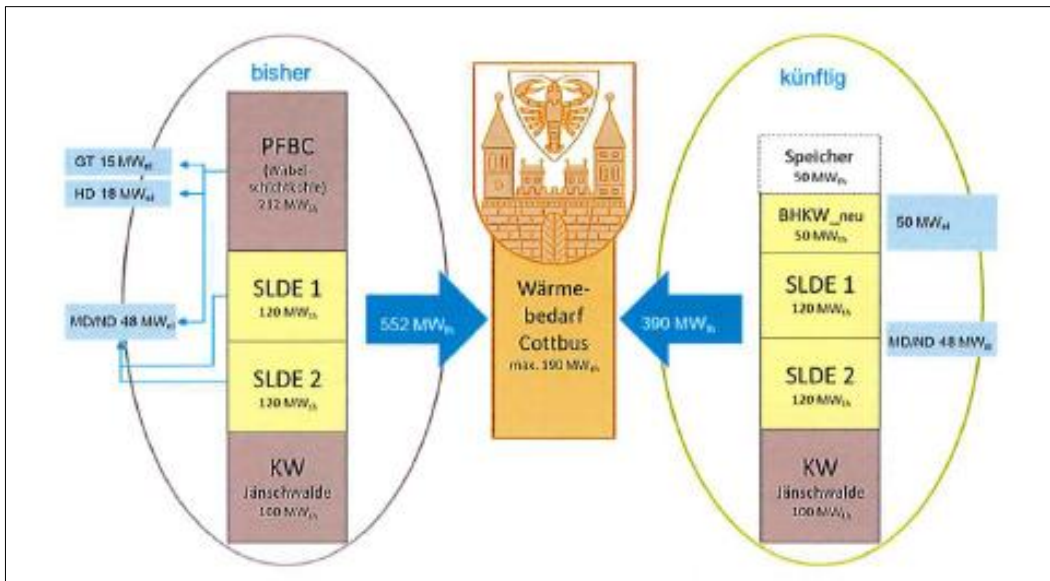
bisher

GT 15 MW$_{el}$

HD 18 MW$_{el}$

PFBC (Wabelschichtkessel) 212 MW$_{th}$

SLDE 1 120 MW$_{th}$

MD/ND 48 MW$_{el}$

SLDE 2 120 MW$_{th}$

KW Jänschwalde 100 MW$_{th}$

552 MW$_{th}$

Wärmebedarf Cottbus max. 190 MW$_{th}$

390 MW$_{th}$

künftig

Speicher 50 MW$_{th}$

BHKW_neu 50 MW$_{th}$

50 MW$_{el}$

SLDE 1 120 MW$_{th}$

MD/ND 48 MW$_{el}$

SLDE 2 120 MW$_{th}$

KW Jänschwalde 100 MW$_{th}$